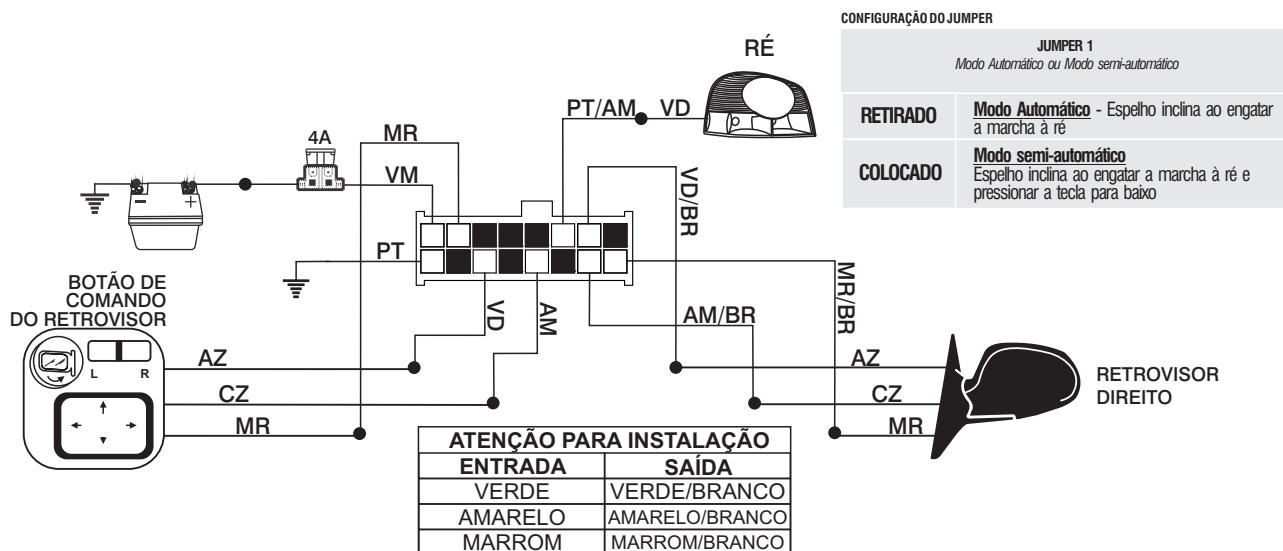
CONFIGURAÇÃO DO JUMPER

| JUMPER 1<br>Modo Automático ou Modo semi-automático | |
|---|---|
| RETIRADO | Modo Automático - Espelho inclina ao engatar a marcha à ré |
| COLOCADO | Modo semi-automático<br>Espelho inclina ao engatar a marcha à ré e pressionar a tecla para baixo |

RÉ

PT/AM VD

4A

MR

VM

VD/BR

PT

MR/BR

– +

BOTÃO DE COMANDO DO RETROVISOR

VD

AM

AM/BR

L R

AZ

CZ

MR

AZ

CZ

MR

RETROVISOR DIREITO

| ATENÇÃO PARA INSTALAÇÃO | |
|---|---|
| ENTRADA | SAÍDA |
| VERDE | VERDE/BRANCO |
| AMARELO | AMARELO/BRANCO |
| MARROM | MARROM/BRANCO |